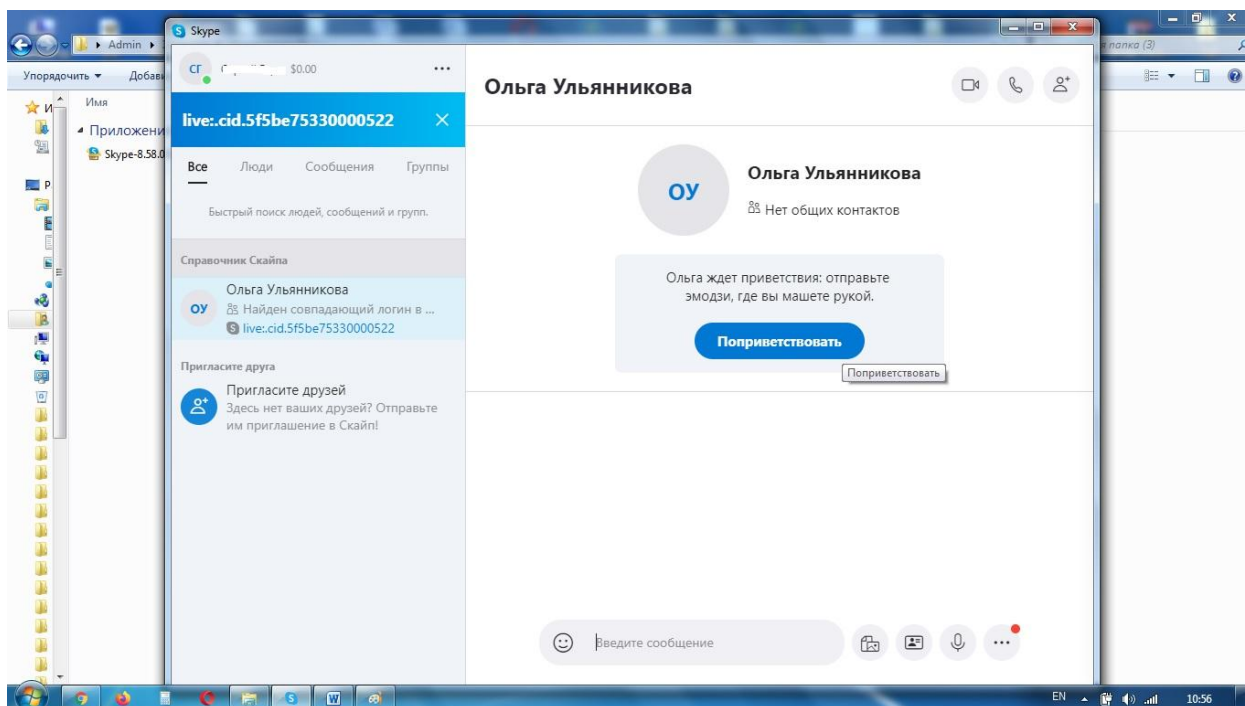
Admin
Упорядочить
Добав
Имя
Приложени
Skype-8.58.0
папка (3)

Skype
СГ
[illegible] $0.00
...
live:.cid.5f5be75330000522
Все
Люди
Сообщения
Группы
Быстрый поиск людей, сообщений и групп.
Справочник Скайпа
ОУ
Ольга Ульянникова
Найден совпадающий логин в ...
live:.cid.5f5be75330000522
Пригласите друга
Пригласите друзей
Здесь нет ваших друзей? Отправьте им приглашение в Скайп!

Ольга Ульянникова
ОУ
Ольга Ульянникова
Нет общих контактов
Ольга ждет приветствия: отправьте эмодзи, где вы машете рукой.
Поприветствовать
Поприветствовать
Введите сообщение

EN
10:56